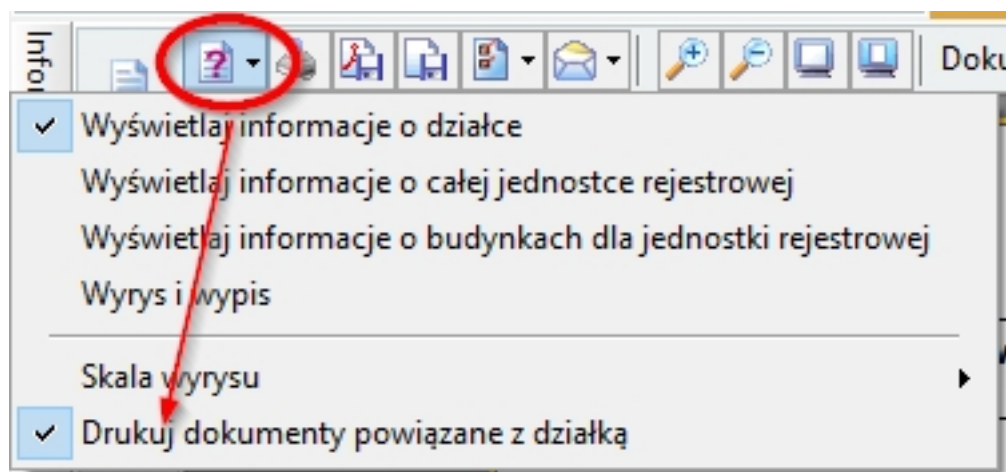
Infor

Doku

Wyświetlaj informacje o działce

Wyświetlaj informacje o całej jednostce rejestrowej

Wyświetlaj informacje o budynkach dla jednostki rejestrowej

Wyrys i wypis

Skala wyrysu

Drukuj dokumenty powiązane z działką